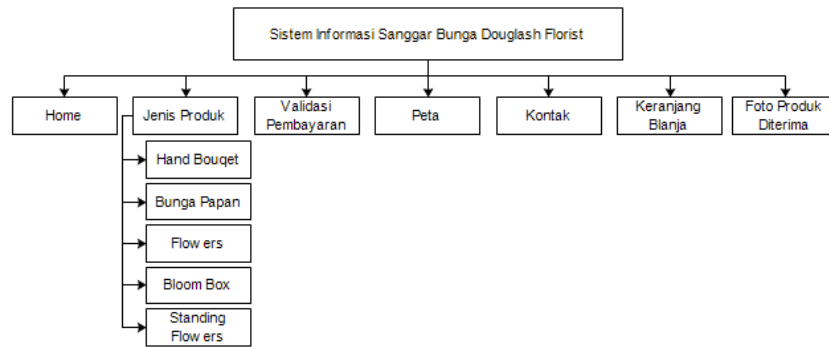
Sistem Informasi Sanggar Bunga Douglash Florist

Home

Jenis Produk

Hand Bouqet

Bunga Papan

Flow ers

Bloom Box

Standing Flow ers

Validasi Pembayaran

Peta

Kontak

Keranjang Blanja

Foto Produk Diterima